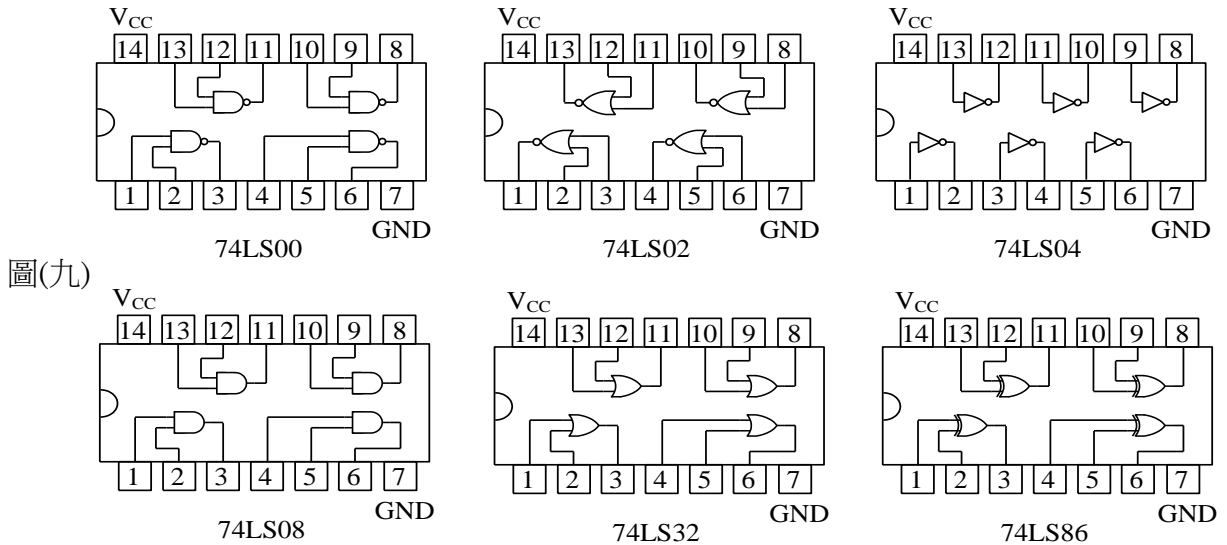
$V_{CC}$
14 13 12 11 10 9 8
1 2 3 4 5 6 7
GND
74LS00

$V_{CC}$
14 13 12 11 10 9 8
1 2 3 4 5 6 7
GND
74LS02

$V_{CC}$
14 13 12 11 10 9 8
1 2 3 4 5 6 7
GND
74LS04

圖(九)

$V_{CC}$
14 13 12 11 10 9 8
1 2 3 4 5 6 7
GND
74LS08

$V_{CC}$
14 13 12 11 10 9 8
1 2 3 4 5 6 7
GND
74LS32

$V_{CC}$
14 13 12 11 10 9 8
1 2 3 4 5 6 7
GND
74LS86